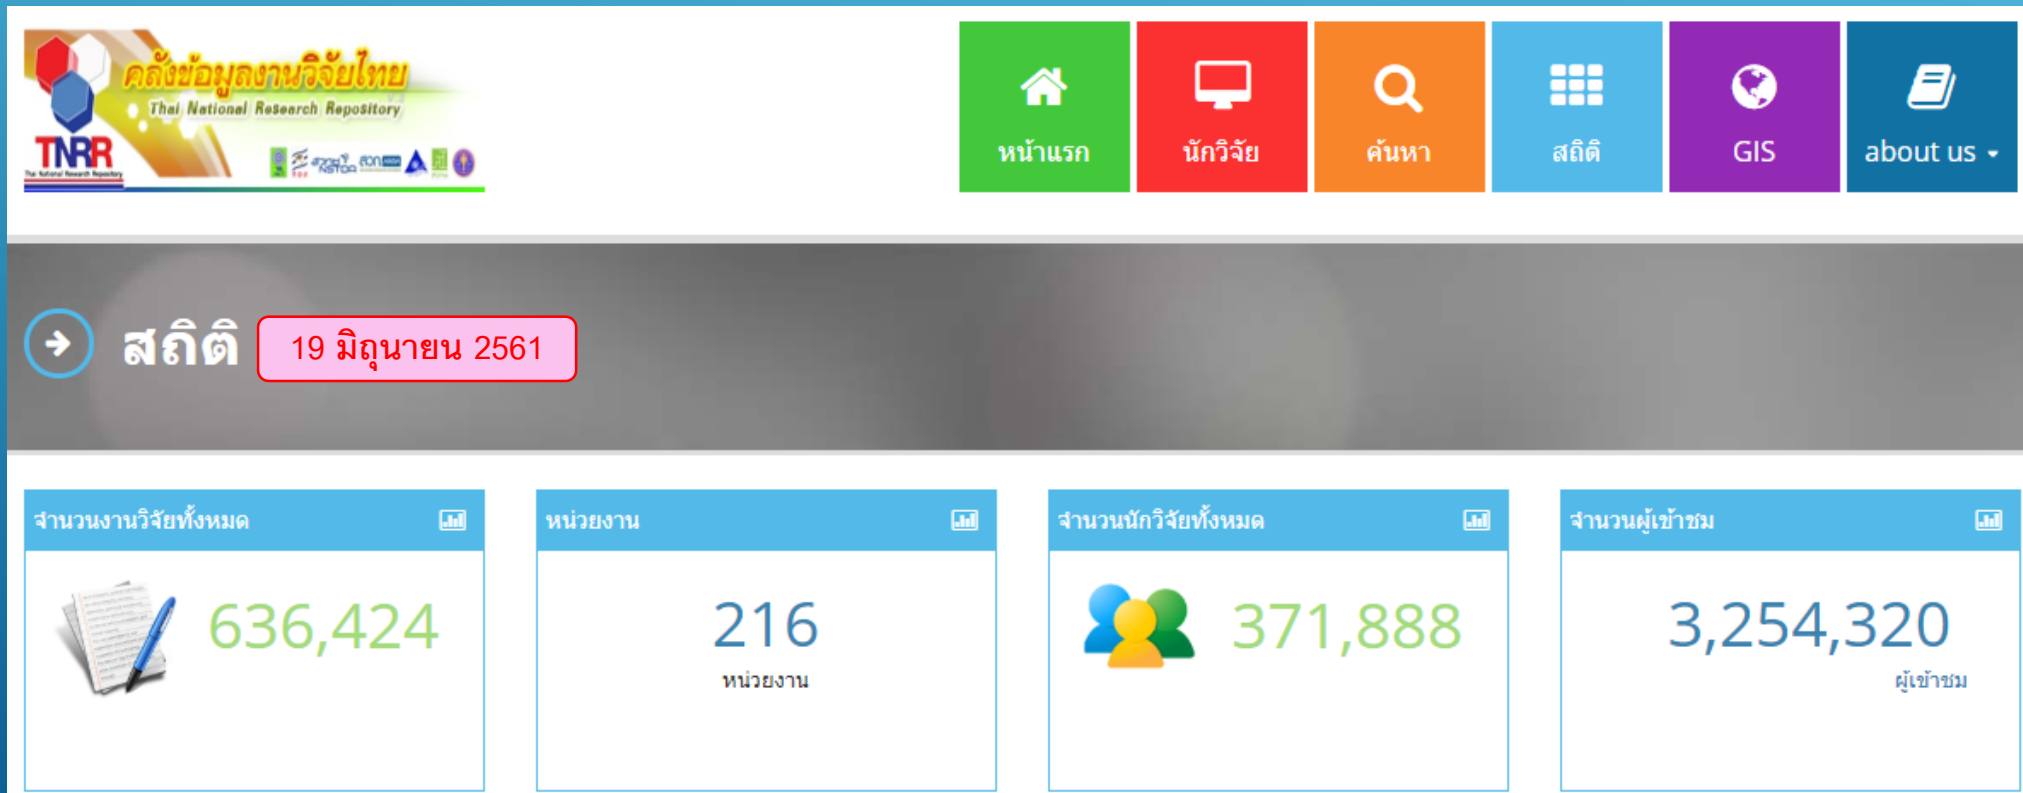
คลังข้อมูลงานวิจัยไทย
Thai National Research Repository
TNRR

หน้าแรก
นักวิจัย
ค้นหา
สถิติ
GIS
about us

สถิติ
19 มิถุนายน 2561

จำนวนงานวิจัยทั้งหมด
636,424

หน่วยงาน
216
หน่วยงาน

จำนวนนักวิจัยทั้งหมด
371,888

จำนวนผู้เข้าชม
3,254,320
ผู้เข้าชม